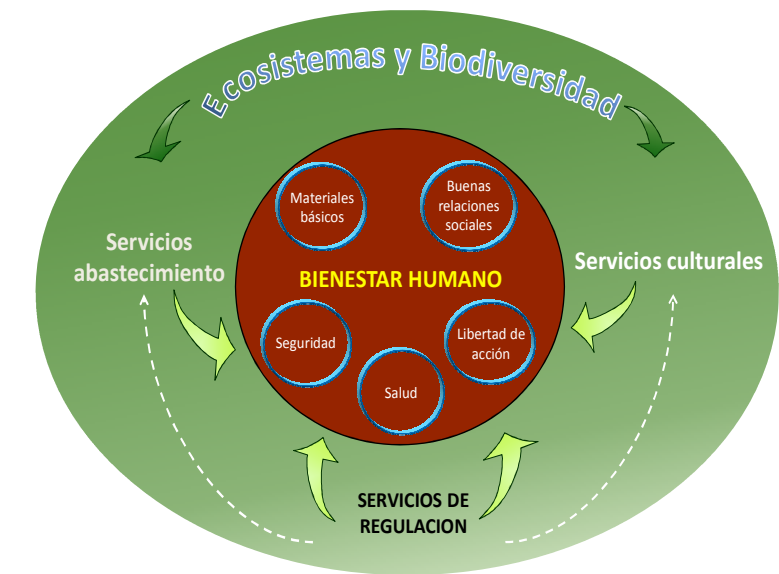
Ecosistemas y Biodiversidad

Servicios abastecimiento

Servicios culturales

Materiales básicos

Buenas relaciones sociales

BIENESTAR HUMANO

Seguridad

Libertad de acción

Salud

SERVICIOS DE REGULACION